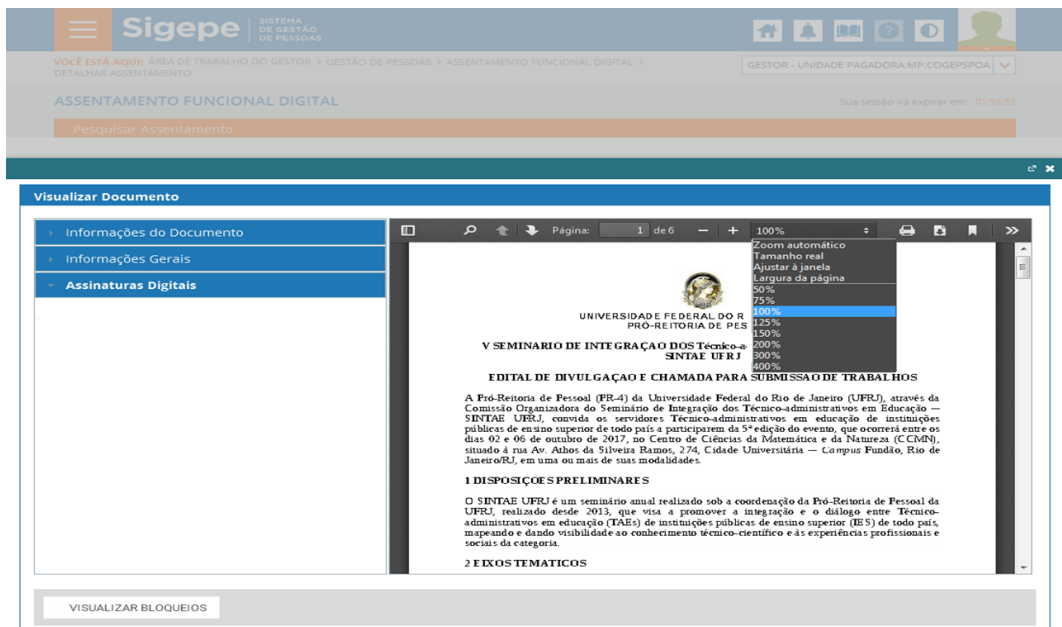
Sigepe SISTEMA DE GESTÃO DE PESSOAS

VOCÊ ESTÁ AQUI: ÁREA DE TRABALHO DO GESTOR > GESTÃO DE PESSOAS > ASSENTAMENTO FUNCIONAL DIGITAL > DETALHAR ASSENTAMENTO

GESTOR - UNIDADE PAGADORA:MP:COGEPSPOA

ASSENTAMENTO FUNCIONAL DIGITAL

Sua sessão irá expirar em: 01:59:53

Pesquisar Assentamento

Visualizar Documento

Informações do Documento

Informações Gerais

Assinaturas Digitais

Página: 1 de 6

100%

Zoom automático
Tamanho real
Ajustar à janela
Largura da página
50%
75%
100%
125%
150%
200%
300%
400%

UNIVERSIDADE FEDERAL DO R
PRÓ-REITORIA DE PES

V SEMINARIO DE INTEGRAÇAO DOS Técnico-a
SINTAE UFRJ

EDITAL DE DIVULGAÇAO E CHAMADA PARA SUBMISSAO DE TRABALHOS

A Pró-Reitoria de Pessoal (PR-4) da Universidade Federal do Rio de Janeiro (UFRJ), através da Comissão Organizadora do Seminário de Integração dos Técnico-administrativos em Educação — SINTAE UFRJ, convida os servidores Técnico-administrativos em educação de instituições públicas de ensino superior de todo país a participarem da 5ª edição do evento, que ocorrerá entre os dias 02 e 06 de outubro de 2017, no Centro de Ciências da Matemática e da Natureza (CCMN), situado à rua Av. Athos da Silveira Ramos, 274, Cidade Universitária — Campus Fundão, Rio de Janeiro/RJ, em uma ou mais de suas modalidades.

1 DISPOSIÇOES PRELIMINARES

O SINTAE UFRJ é um seminário anual realizado sob a coordenação da Pró-Reitoria de Pessoal da UFRJ, realizado desde 2013, que visa a promover a integração e o diálogo entre Técnico-administrativos em educação (TAEs) de instituições públicas de ensino superior (IES) de todo país, mapeando e dando visibilidade ao conhecimento técnico-científico e às experiências profissionais e sociais da categoria.

2 EIXOS TEMATICOS

VISUALIZAR BLOQUEIOS